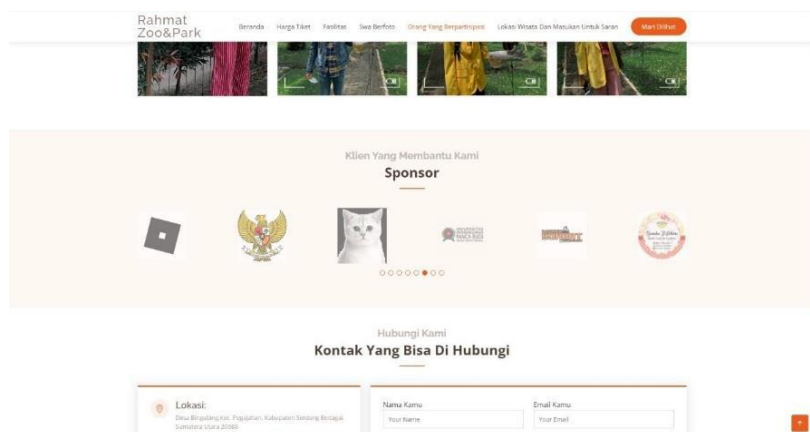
Rahmat Zoo&Park

Beranda Harga Tiket Fasilitas Swa Berfoto Orang Yang Berpartisipasi Lokasi Wisata Dan Masukan Untuk Saran Mari Dilihat

Klien Yang Membantu Kami
Sponsor

Hubungi Kami
Kontak Yang Bisa Di Hubungi

Lokasi:
Desa Bingdang kec. Pagajahan, Kabupaten Serdang Bedagai Sumatera Utara 20988

Nama Kamu
Your Name

Email Kamu
Your Email